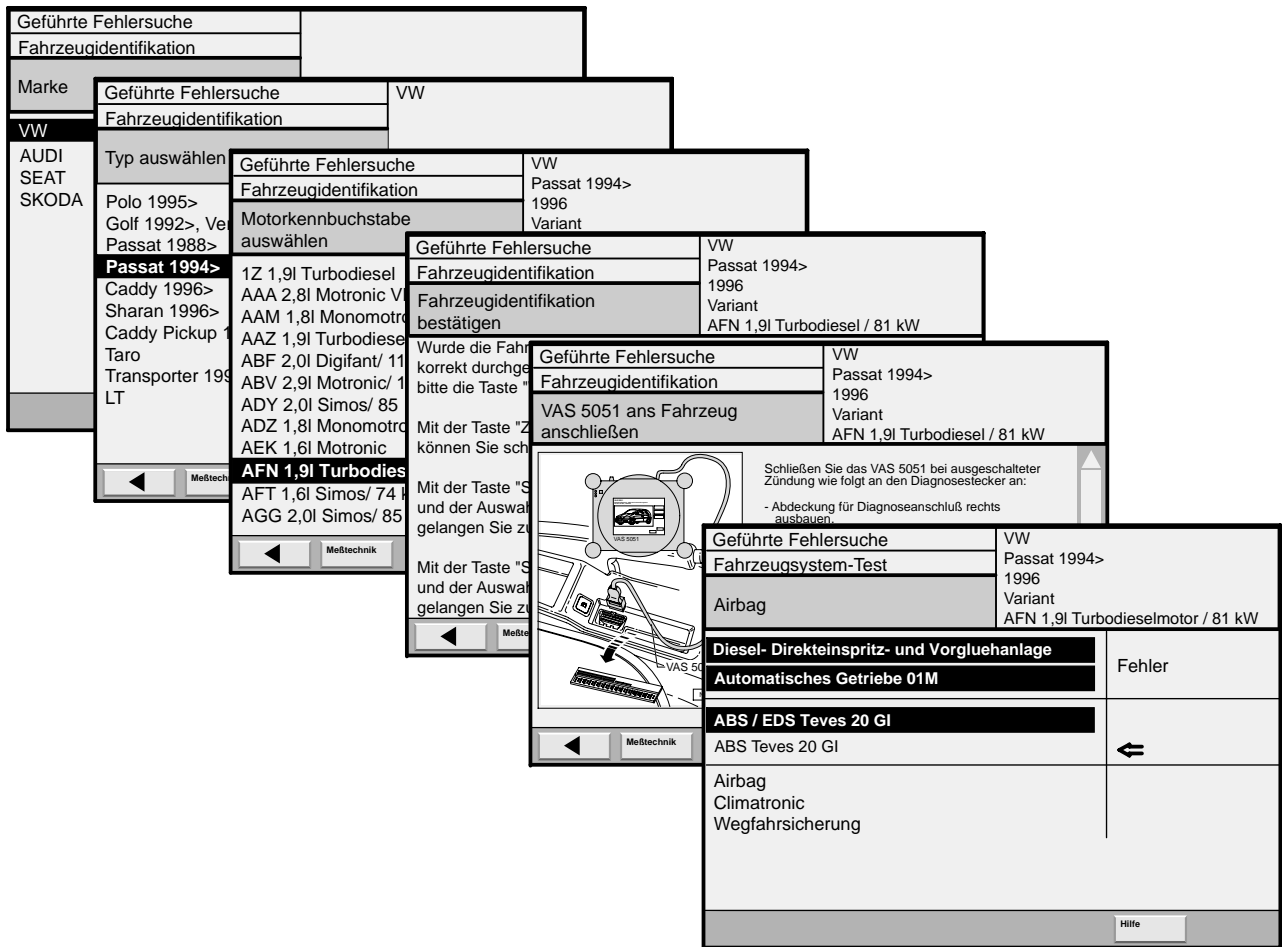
Geführte Fehlersuche
Fahrzeugidentifikation
Marke

VW
AUDI
SEAT
SKODA

Geführte Fehlersuche
Fahrzeugidentifikation
Typ auswählen
VW

Polo 1995>
Golf 1992>, Ve
Passat 1988>
Passat 1994>
Caddy 1996>
Sharan 1996>
Caddy Pickup 1
Taro
Transporter 199
LT

Meßtechnik

Geführte Fehlersuche
Fahrzeugidentifikation
Motorkennbuchstabe auswählen
VW
Passat 1994>
1996
Variant

1Z 1,9l Turbodiesel
AAA 2,8l Motronic V
AAM 1,8l Monomotro
AAZ 1,9l Turbodiese
ABF 2,0l Digifant/ 11
ABV 2,9l Motronic/ 1
ADY 2,0l Simos/ 85
ADZ 1,8l Monomotro
AEK 1,6l Motronic
AFN 1,9l Turbodies
AFT 1,6l Simos/ 74 k
AGG 2,0l Simos/ 85

Meßtechnik

Geführte Fehlersuche
Fahrzeugidentifikation
Fahrzeugidentifikation bestätigen
VW
Passat 1994>
1996
Variant
AFN 1,9l Turbodiesel / 81 kW

Wurde die Fahr korrekt durchge bitte die Taste "

Mit der Taste "Z können Sie sch

Mit der Taste "S und der Auswah gelangen Sie zu

Mit der Taste "S und der Auswah gelangen Sie zu

Meß

Geführte Fehlersuche
Fahrzeugidentifikation
VAS 5051 ans Fahrzeug anschließen
VW
Passat 1994>
1996
Variant
AFN 1,9l Turbodiesel / 81 kW

VAS 5051
VAS 50

Schließen Sie das VAS 5051 bei ausgeschalteter Zündung wie folgt an den Diagnosestecker an:

- Abdeckung für Diagnoseanschluß rechts ausbauen.

Meßtechnik

Geführte Fehlersuche
Fahrzeugsystem-Test
Airbag
VW
Passat 1994>
1996
Variant
AFN 1,9l Turbodieselmotor / 81 kW

Diesel- Direkteinspritz- und Vorgluehanlage
Automatisches Getriebe 01M
Fehler

ABS / EDS Teves 20 GI
ABS Teves 20 GI
⇐

Airbag
Climatronic
Wegfahrsicherung

Hilfe